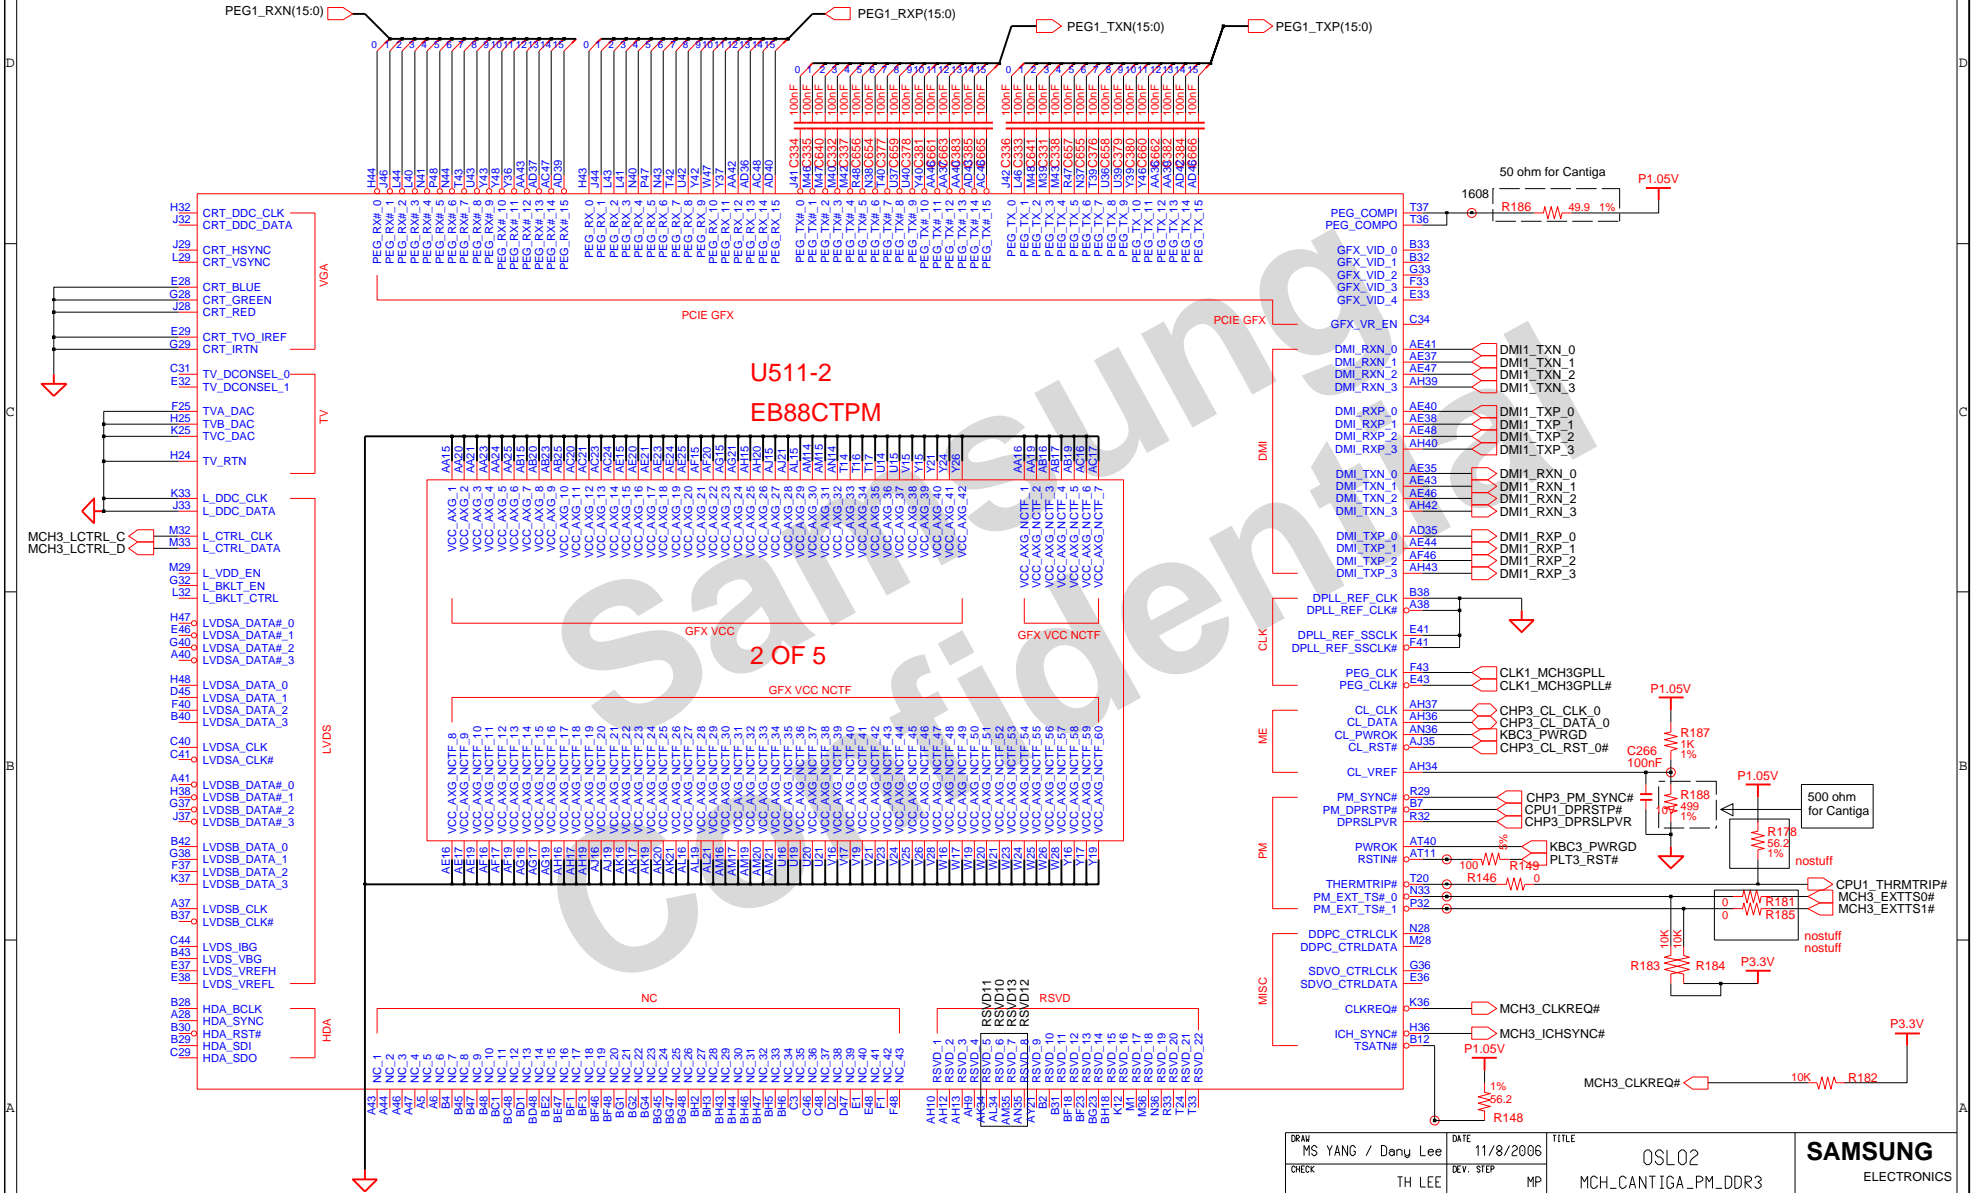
PEG1_RXN(15:0)
PEG1_RXP(15:0)
PEG1_TXN(15:0)
PEG1_TXP(15:0)

U511-2
EB88CTPM
2 OF 5

50 ohm for Cantiga
1608
R186 49.9 1%
P1.05V

CRT_DDC_CLK
CRT_DDC_DATA
CRT_HSYNC
CRT_VSYNC
CRT_BLUE
CRT_GREEN
CRT_RED
CRT_TVO_IREF
CRT_IRTN
VGA
TV_DCONSEL_0
TV_DCONSEL_1
TVA_DAC
TVB_DAC
TVC_DAC
TV_RTN
TV
L_DDC_CLK
L_DDC_DATA
MCH3_LCTRL_C
MCH3_LCTRL_D
L_CTRL_CLK
L_CTRL_DATA
L_VDD_EN
L_BKLT_EN
L_BKLT_CTRL
LVDSA_DATA#_0
LVDSA_DATA#_1
LVDSA_DATA#_2
LVDSA_DATA#_3
LVDSA_DATA_0
LVDSA_DATA_1
LVDSA_DATA_2
LVDSA_DATA_3
LVDSA_CLK
LVDSA_CLK#
LVDS
LVDSB_DATA#_0
LVDSB_DATA#_1
LVDSB_DATA#_2
LVDSB_DATA#_3
LVDSB_DATA_0
LVDSB_DATA_1
LVDSB_DATA_2
LVDSB_DATA_3
LVDSB_CLK
LVDSB_CLK#
LVDS_IBG
LVDS_VBG
LVDS_VREFH
LVDS_VREFL
HDA_BCLK
HDA_SYNC
HDA_RST#
HDA_SDI
HDA_SDO
HDA

PCIE GFX
GFX VCC
GFX VCC NCTF
NC
RSVD

PEG_COMPI
PEG_COMPO
GFX_VID_0
GFX_VID_1
GFX_VID_2
GFX_VID_3
GFX_VID_4
GFX_VR_EN
DMI_RXN_0
DMI_RXN_1
DMI_RXN_2
DMI_RXN_3
DMI_RXP_0
DMI_RXP_1
DMI_RXP_2
DMI_RXP_3
DMI_TXN_0
DMI_TXN_1
DMI_TXN_2
DMI_TXN_3
DMI_TXP_0
DMI_TXP_1
DMI_TXP_2
DMI_TXP_3
DMI
DMI1_TXN_0
DMI1_TXN_1
DMI1_TXN_2
DMI1_TXN_3
DMI1_TXP_0
DMI1_TXP_1
DMI1_TXP_2
DMI1_TXP_3
DMI1_RXN_0
DMI1_RXN_1
DMI1_RXN_2
DMI1_RXN_3
DMI1_RXP_0
DMI1_RXP_1
DMI1_RXP_2
DMI1_RXP_3
DPLL_REF_CLK
DPLL_REF_CLK#
DPLL_REF_SSCLK
DPLL_REF_SSCLK#
PEG_CLK
PEG_CLK#
CLK
CLK1_MCH3GPLL
CLK1_MCH3GPLL#
CL_CLK
CL_DATA
CL_PWROK
CL_RST#
CL_VREF
ME
CHP3_CL_CLK_0
CHP3_CL_DATA_0
KBC3_PWRGD
CHP3_CL_RST_0#
R187 1K 1%
C266 100nF
PM_SYNC#
PM_DPRSTP#
DPRSLPVR
PWROK
RSTIN#
THERMTRIP#
PM_EXT_TS#_0
PM_EXT_TS#_1
PM
CHP3_PM_SYNC#
CPU1_DPRSTP#
CHP3_DPRSLPVR
R188 499 1%
500 ohm for Cantiga
R178 56.2 1%
nostuff
KBC3_PWRGD
PLT3_RST#
R149 100 5%
R146 0
CPU1_THRMTRIP#
MCH3_EXTTS0#
MCH3_EXTTS1#
R181 R185 0 0
nostuff
nostuff
R183 10K R184 10K
P3.3V
DDPC_CTRLCLK
DDPC_CTRLDATA
SDVO_CTRLCLK
SDVO_CTRLDATA
MISC
CLKREQ#
ICH_SYNC#
TSATN#
MCH3_CLKREQ#
MCH3_ICHSYNC#
P1.05V
R148 56.2 1%
P3.3V
MCH3_CLKREQ#
10K R182

DRAW MS YANG / Dany Lee
DATE 11/8/2006
TITLE OSL02
CHECK TH LEE
DEV. STEP MP
MCH_CANTIGA_PM_DDR3
SAMSUNG ELECTRONICS

Samsung Confidential